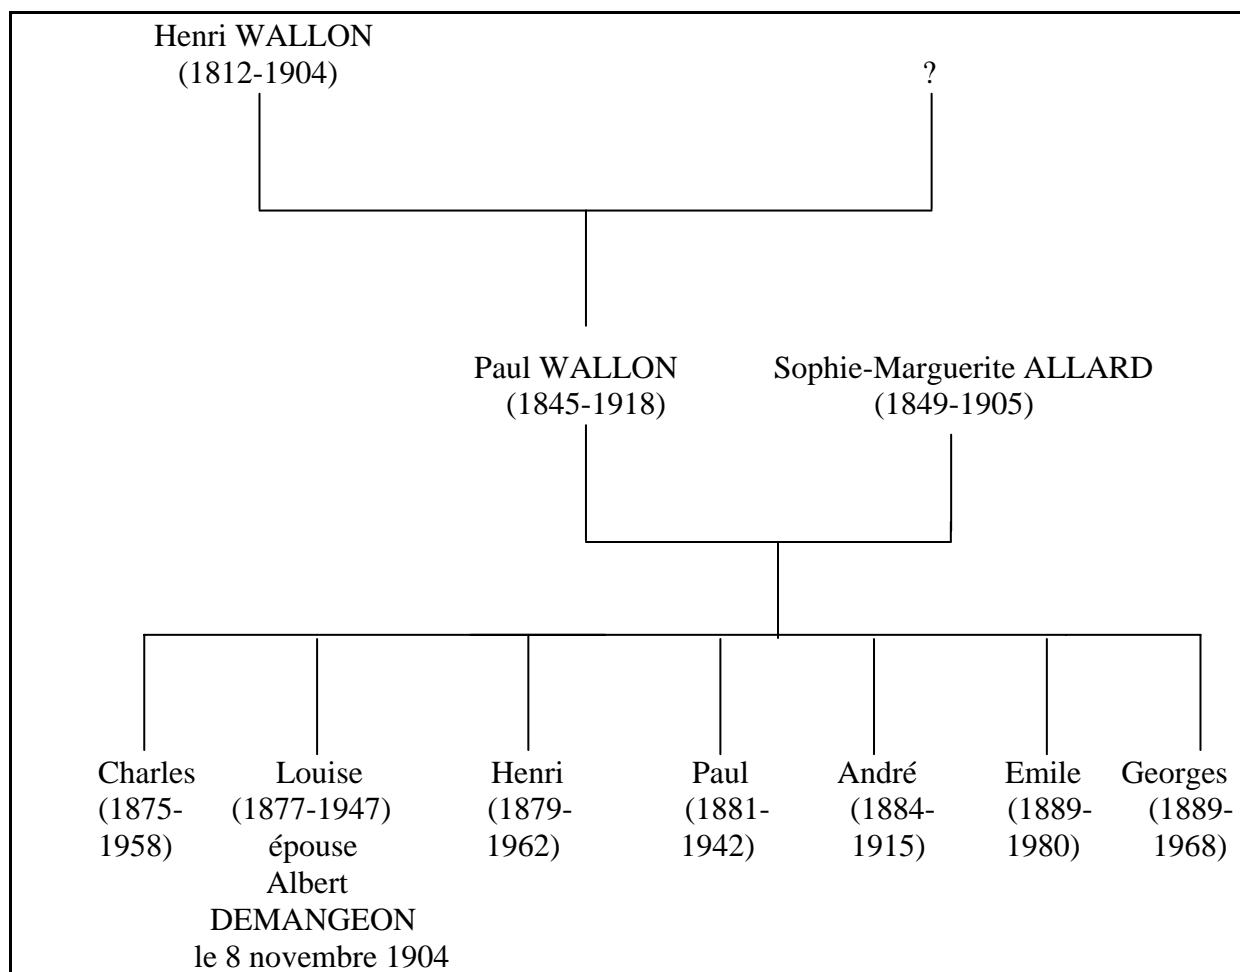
Henri WALLON
(1812-1904)

?

Paul WALLON
(1845-1918)

Sophie-Marguerite ALLARD
(1849-1905)

Charles
(1875-1958)

Louise
(1877-1947)
épouse
Albert
DEMANGEON
le 8 novembre 1904

Henri
(1879-1962)

Paul
(1881-1942)

André
(1884-1915)

Emile
(1889-1980)

Georges
(1889-1968)